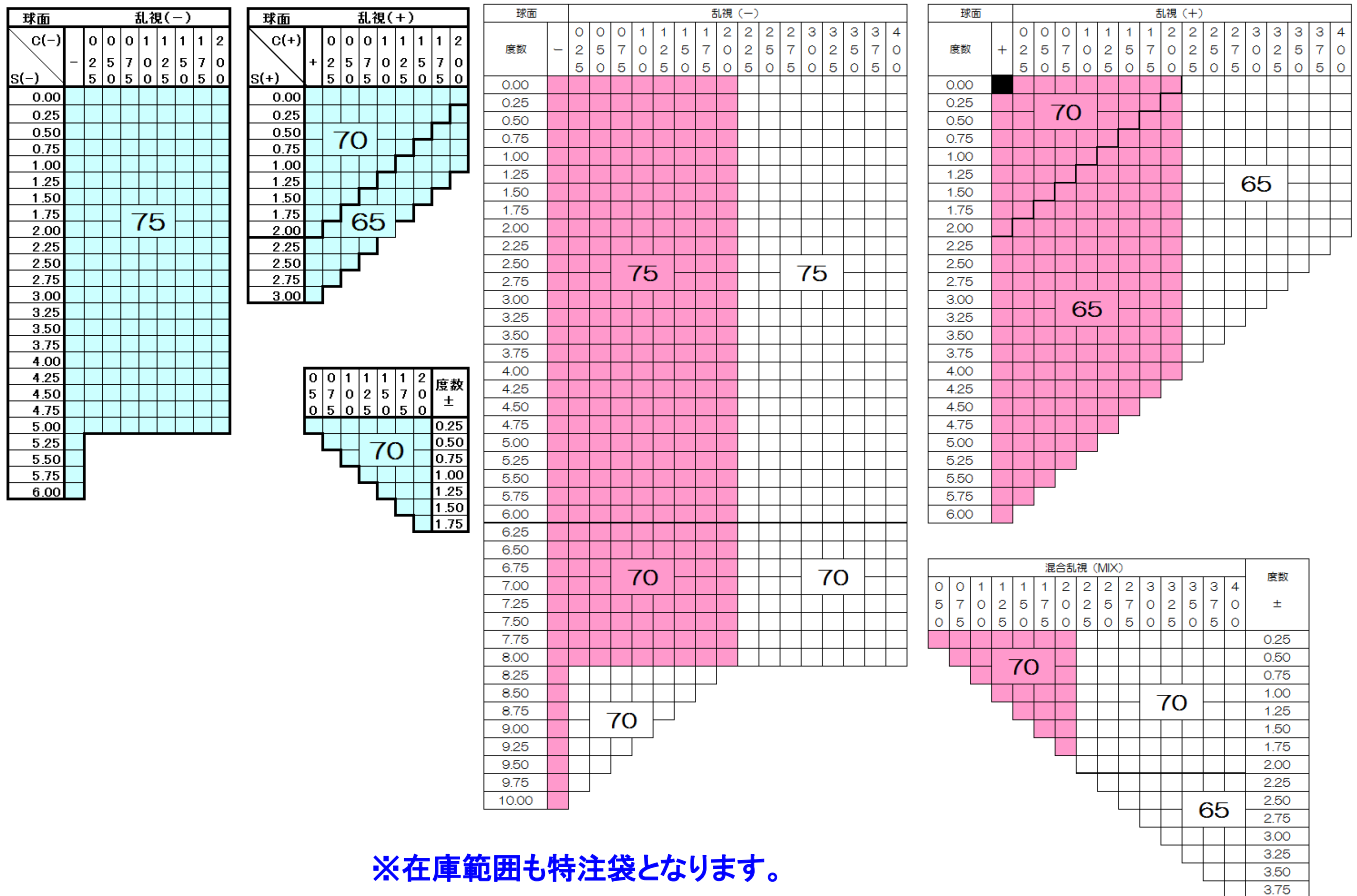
| 球面 | 乱視(−) |
|---|---|
| C(−) / S(−) | − 0.25 0.50 0.75 1.00 1.25 1.50 1.75 2.00 |
| 0.00 – 6.00 | 75 |

| 球面 | 乱視(+) |
|---|---|
| C(+) / S(+) | + 0.25 0.50 0.75 1.00 1.25 1.50 1.75 2.00 |
| 0.00 – 3.00 | 70 / 65 |

| 0.50 | 0.75 | 1.00 | 1.25 | 1.50 | 1.75 | 2.00 | 度数 ± |
|---|---|---|---|---|---|---|---|
| 70 | | | | | | | 0.25 0.50 0.75 1.00 1.25 1.50 1.75 |

| 球面 度数 | 乱視(−) − 0.25 0.50 0.75 1.00 1.25 1.50 1.75 2.00 2.25 2.50 2.75 3.00 3.25 3.50 3.75 4.00 |
|---|---|
| 0.00 – 6.00 | 75 / 75 |
| 6.25 – 8.00 | 70 / 70 |
| 8.25 – 10.00 | 70 |

| 球面 度数 | 乱視(+) + 0.25 0.50 0.75 1.00 1.25 1.50 1.75 2.00 2.25 2.50 2.75 3.00 3.25 3.50 3.75 4.00 |
|---|---|
| 0.00 – 6.00 | 70 / 65 / 65 |

| 混合乱視(MIX) 0.50 0.75 1.00 1.25 1.50 1.75 2.00 2.25 2.50 2.75 3.00 3.25 3.50 3.75 4.00 | 度数 ± |
|---|---|
| 70 / 70 / 65 | 0.25 0.50 0.75 1.00 1.25 1.50 1.75 2.00 2.25 2.50 2.75 3.00 3.25 3.50 3.75 |

※在庫範囲も特注袋となります。